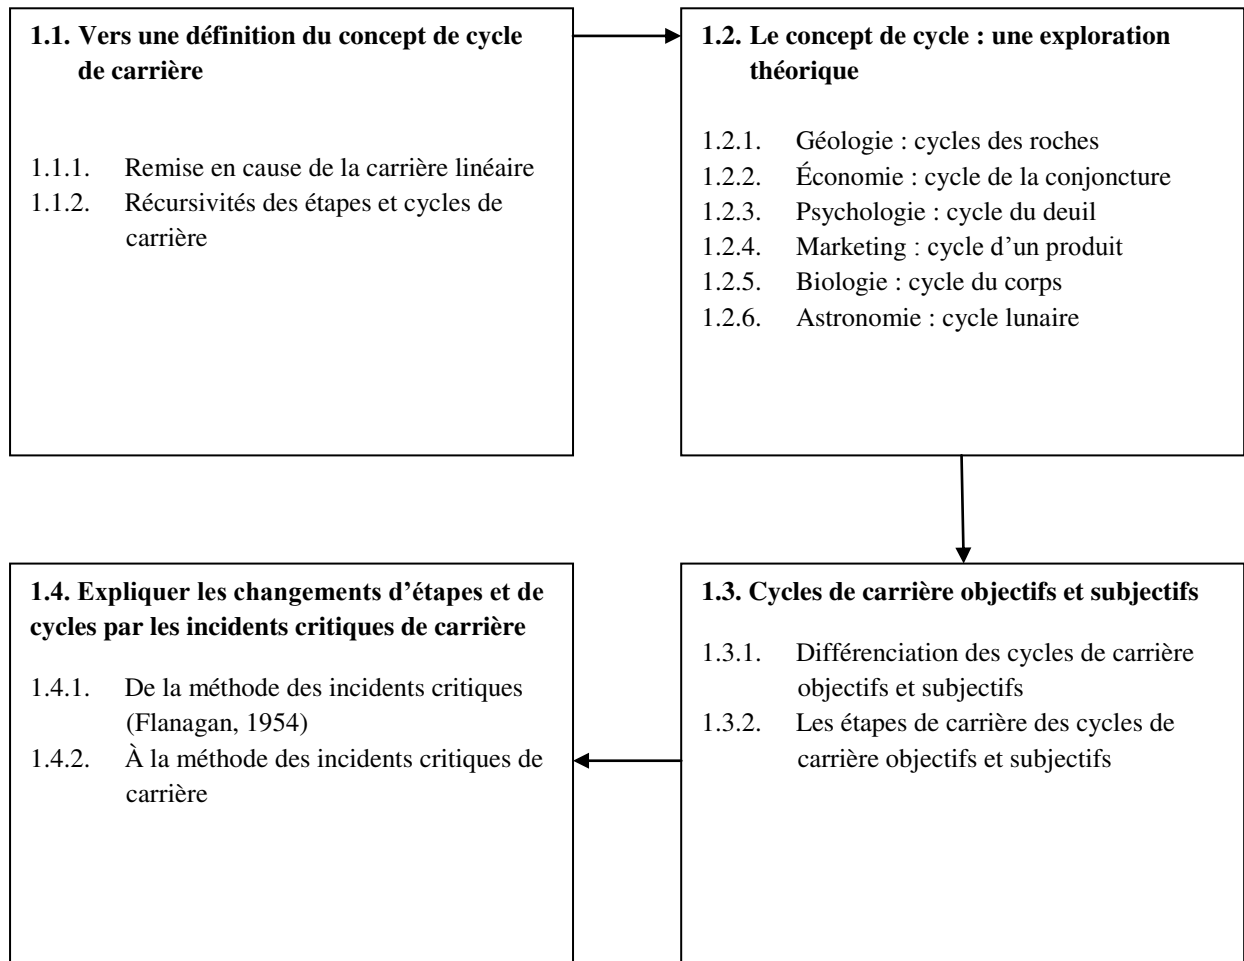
1.1. Vers une définition du concept de cycle de carrière

1.1.1. Remise en cause de la carrière linéaire
1.1.2. Récursivités des étapes et cycles de carrière

1.2. Le concept de cycle : une exploration théorique

1.2.1. Géologie : cycles des roches
1.2.2. Économie : cycle de la conjoncture
1.2.3. Psychologie : cycle du deuil
1.2.4. Marketing : cycle d'un produit
1.2.5. Biologie : cycle du corps
1.2.6. Astronomie : cycle lunaire

1.3. Cycles de carrière objectifs et subjectifs

1.3.1. Différenciation des cycles de carrière objectifs et subjectifs
1.3.2. Les étapes de carrière des cycles de carrière objectifs et subjectifs

1.4. Expliquer les changements d'étapes et de cycles par les incidents critiques de carrière

1.4.1. De la méthode des incidents critiques (Flanagan, 1954)
1.4.2. À la méthode des incidents critiques de carrière